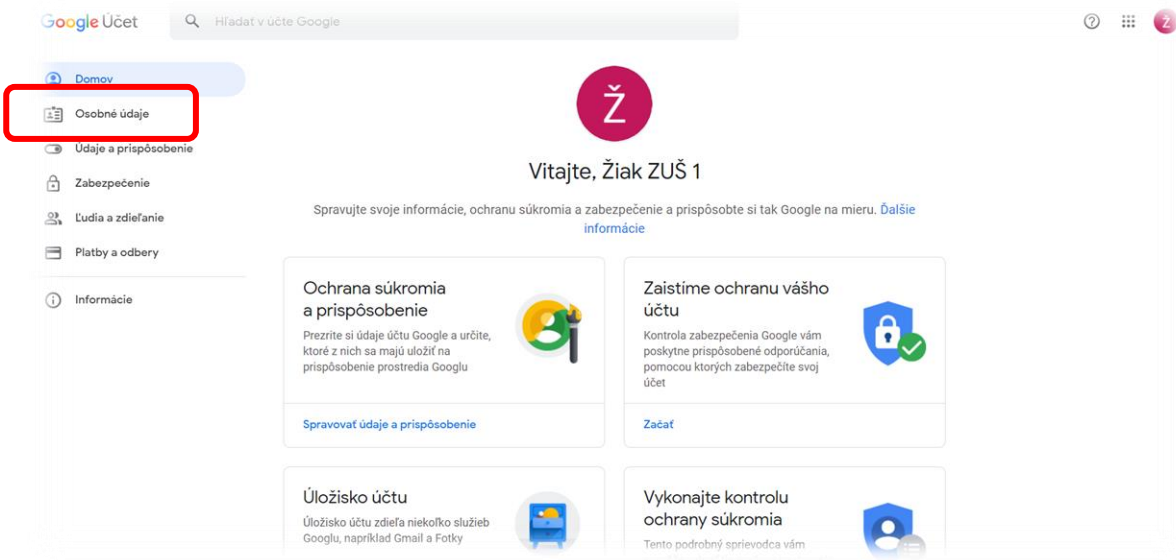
Google Účet

Hľadať v účte Google

Domov
Osobné údaje
Údaje a prispôsobenie
Zabezpečenie
Ľudia a zdieľanie
Platby a odbery
Informácie

Ž

Vitajte, Žiak ZUŠ 1

Spravujte svoje informácie, ochranu súkromia a zabezpečenie a prispôsobte si tak Google na mieru. Ďalšie informácie

Ochrana súkromia a prispôsobenie

Prezrite si údaje účtu Google a určite, ktoré z nich sa majú uložiť na prispôsobenie prostredia Googlu

Spravovať údaje a prispôsobenie

Zaistíme ochranu vášho účtu

Kontrola zabezpečenia Google vám poskytne prispôsobené odporúčania, pomocou ktorých zabezpečíte svoj účet

Začať

Úložisko účtu

Úložisko účtu zdieľa niekoľko služieb Googlu, napríklad Gmail a Fotky

Vykonajte kontrolu ochrany súkromia

Tento podrobný sprievodca vám